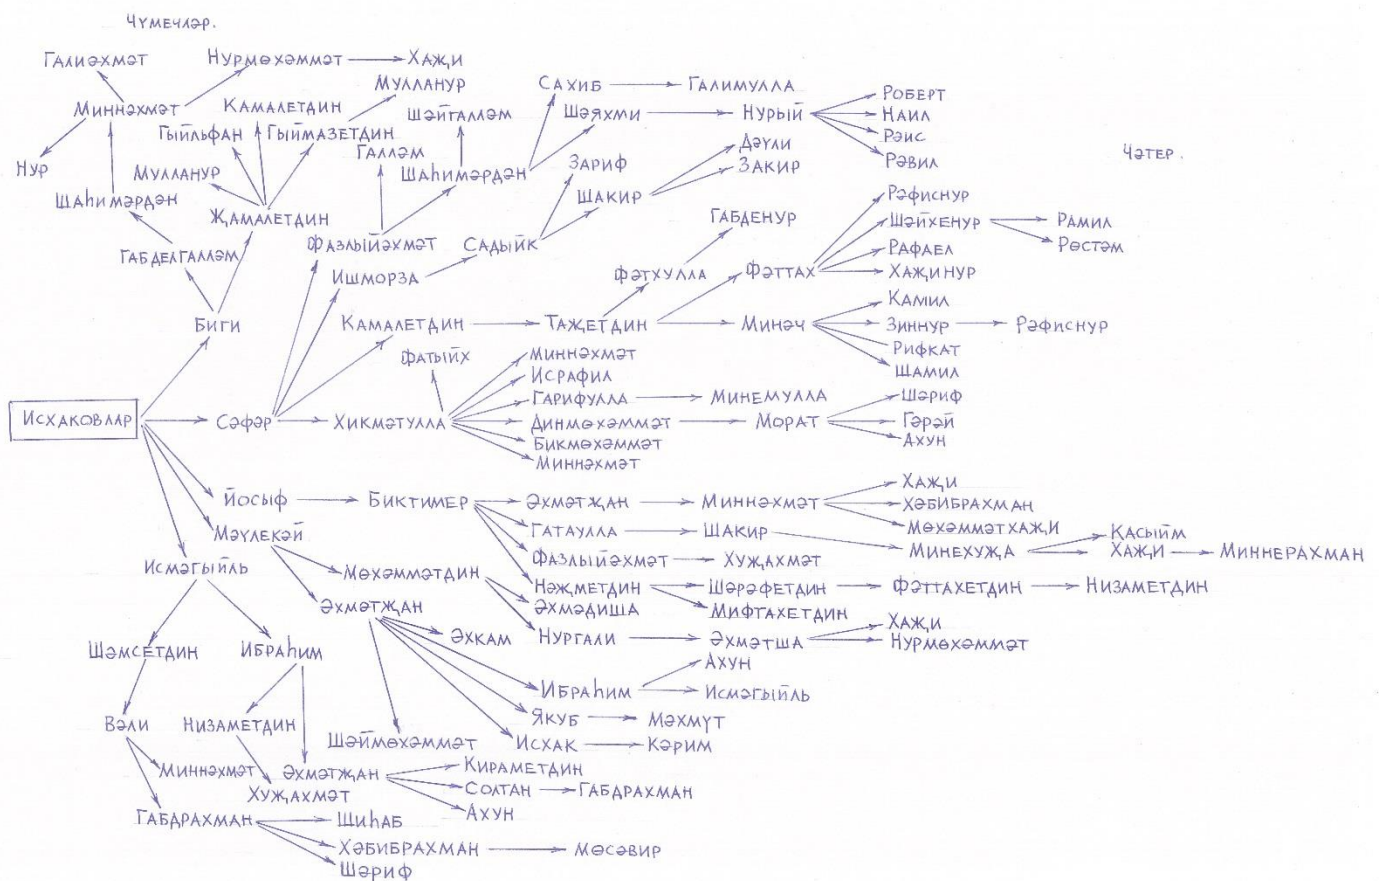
Чүмечләр.

Чәтер.

Галиәхмәт
Нурмөхәммәт
Хаҗи
Миннәхмәт
Мулланур
Камалетдин
Гыйльфан
Гыймазетдин
Нур
Мулланур
Шаһимәрдән
Җамалетдин
Габделгаллә
Биги
Галләм
Шәйгаләм
Шаһимәрдән
Фазлыйәхмәт
Ишморза
Сахиб
Галимулла
Шәяхми
Нурый
Роберт
Наил
Рәис
Рәвил
Зариф
Дәүли
Закир
Шакир
Садыйк
Габденур
Фәтхулла
Фәттах
Рәфиснур
Шәйхенур
Рамил
Рөстәм
Рафаел
Хаҗинур
Камалетдин
Таҗетдин
Минәч
Камил
Зиннур
Рәфиснур
Рифкат
Шамил
Фатыйх
Миннәхмәт
Исрафил
Гарифулла
Минемулла
Динмөхәммәт
Морат
Шәриф
Гәрәй
Ахун
Бикмөхәммәт
Миннәхмәт
Исхаковлар
Сәфәр
Хикмәтулла
Йосыф
Биктимер
Әхмәтҗан
Миннәхмәт
Хаҗи
Хәбибрахман
Мөхәммәтхаҗи
Гатаулла
Шакир
Минехуҗа
Касыйм
Хаҗи
Миннерахман
Фазлыйәхмәт
Хуҗахмәт
Мәүлекәй
Исмәгыйль
Мөхәммәтдин
Нәҗметдин
Шәрәфетдин
Фәттахетдин
Низаметдин
Әхмәдиша
Мифтахетдин
Әхмәтҗан
Нургали
Әхмәтша
Хаҗи
Нурмөхәммәт
Әхкам
Шәмсетдин
Ибраһим
Ахун
Ибраһим
Исмәгыйль
Якуб
Мәхмүт
Вәли
Низаметдин
Шәймөхәммәт
Исхак
Кәрим
Миннәхмәт
Әхмәтҗан
Хуҗахмәт
Кираметдин
Солтан
Габдрахман
Ахун
Габдрахман
Шиһаб
Хәбибрахман
Мөсәвир
Шәриф